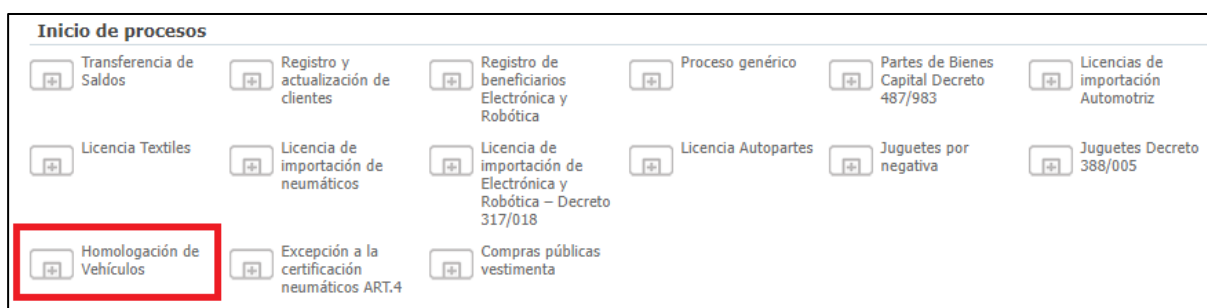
Inicio de procesos

Transferencia de Saldos

Registro y actualización de clientes

Registro de beneficiarios Electrónica y Robótica

Proceso genérico

Partes de Bienes Capital Decreto 487/983

Licencias de importación Automotriz

Licencia Textiles

Licencia de importación de neumáticos

Licencia de importación de Electrónica y Robótica – Decreto 317/018

Licencia Autopartes

Juguetes por negativa

Juguetes Decreto 388/005

Homologación de Vehículos

Excepción a la certificación neumáticos ART.4

Compras públicas vestimenta